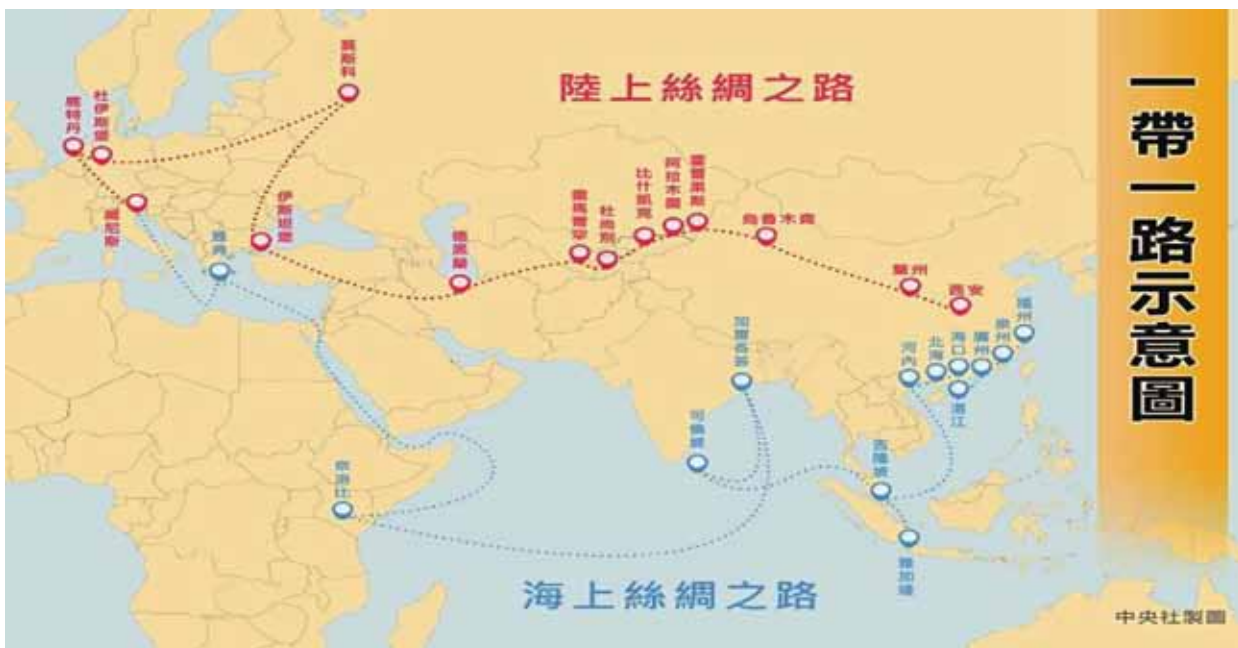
一帶一路示意圖

陸上絲綢之路

莫斯科
杜伊斯堡
鹿特丹
威尼斯
伊斯坦堡
德黑蘭
撒馬爾罕
杜尚別
比什凱克
阿拉木圖
霍爾果斯
烏魯木齊
蘭州
西安
雅典
奈洛比
加爾各答
可倫坡
吉隆坡
雅加達
河內
北海
海口
湛江
廣州
泉州
福州

海上絲綢之路

中央社製圖